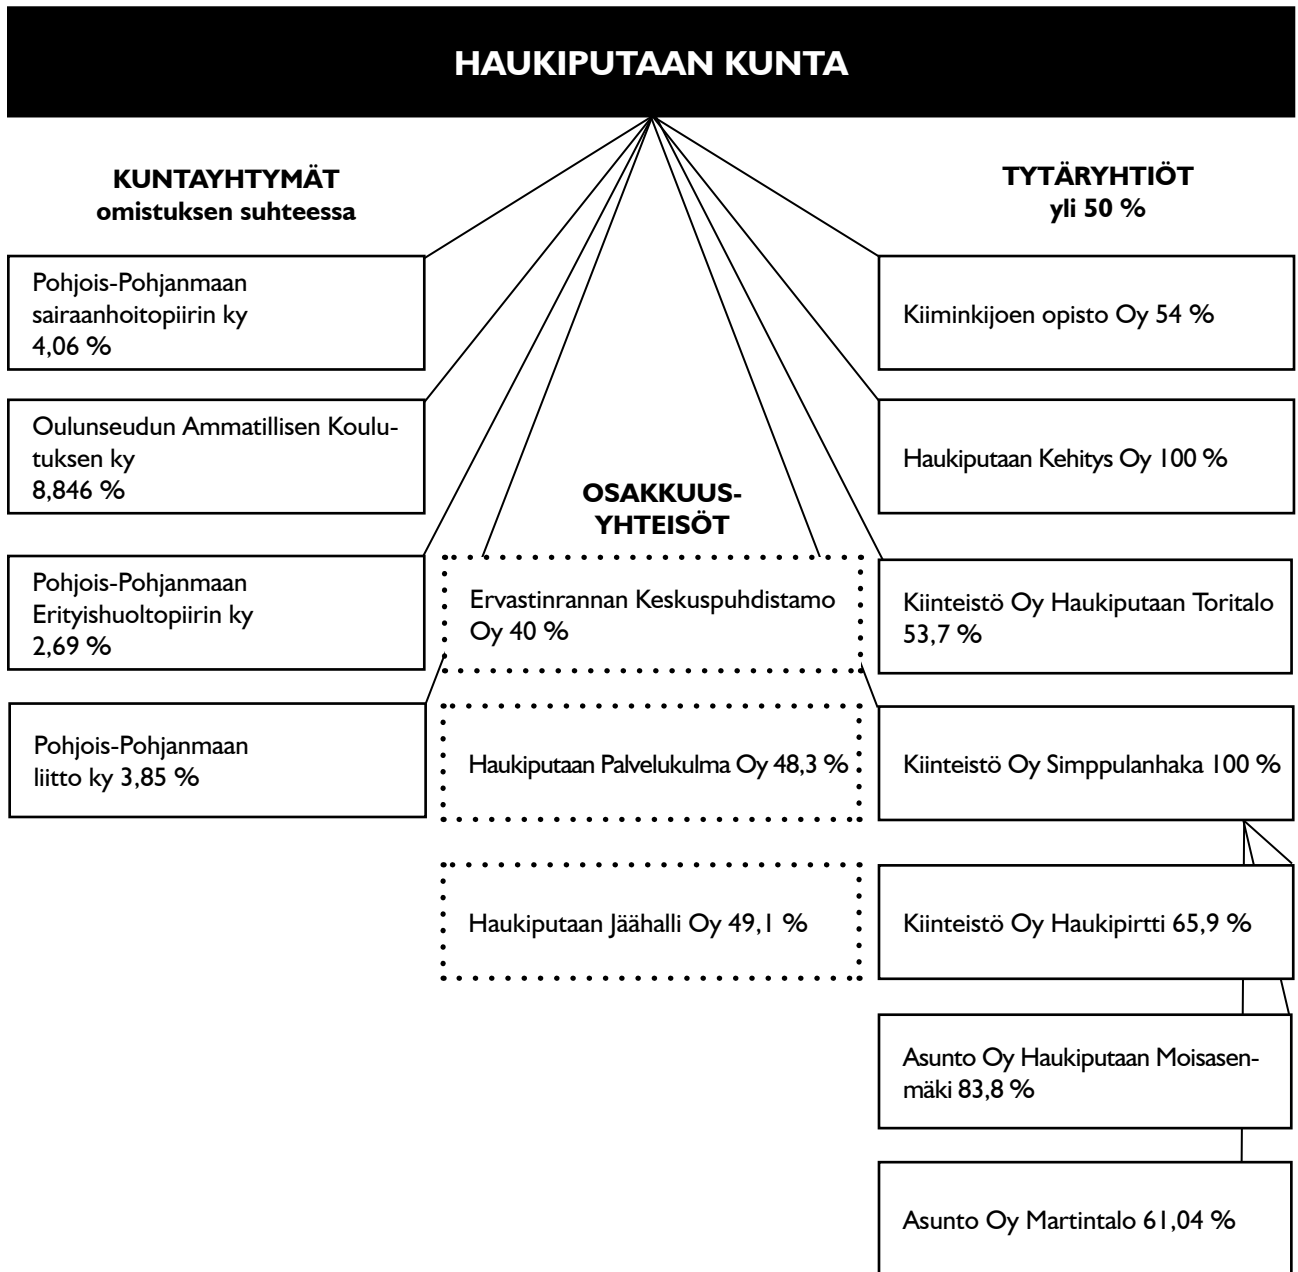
HAUKIPUTAAN KUNTA

KUNTAYHTYMÄT
omistuksen suhteessa

Pohjois-Pohjanmaan sairaanhoitopiirin ky
4,06 %

Oulunseudun Ammatillisen Koulutuksen ky
8,846 %

Pohjois-Pohjanmaan Erityishuoltopiirin ky
2,69 %

Pohjois-Pohjanmaan liitto ky 3,85 %

OSAKKUUSYHTEISÖT

Ervastinrannan Keskuspuhdistamo Oy 40 %

Haukiputaan Palvelukulma Oy 48,3 %

Haukiputaan Jäähalli Oy 49,1 %

TYTÄRYHTIÖT
yli 50 %

Kiiminkijoen opisto Oy 54 %

Haukiputaan Kehitys Oy 100 %

Kiinteistö Oy Haukiputaan Toritalo 53,7 %

Kiinteistö Oy Simppulanhaka 100 %

Kiinteistö Oy Haukipirtti 65,9 %

Asunto Oy Haukiputaan Moisasenmäki 83,8 %

Asunto Oy Martintalo 61,04 %